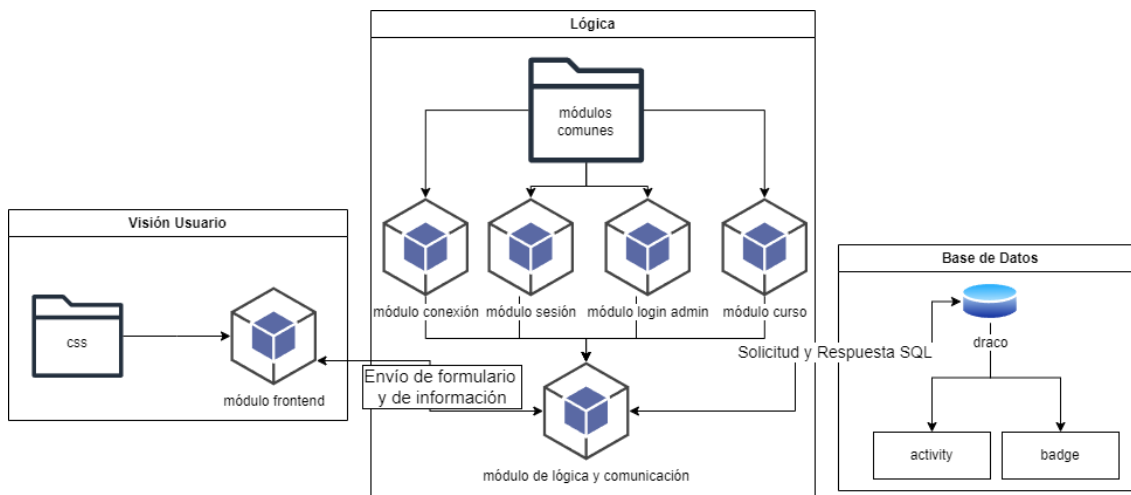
Lógica

módulos comunes

módulo conexión
módulo sesión
módulo login admin
módulo curso

Visión Usuario

css

módulo frontend

Envío de formulario y de información

módulo de lógica y comunicación

Solicitud y Respuesta SQL

Base de Datos

draco

activity
badge